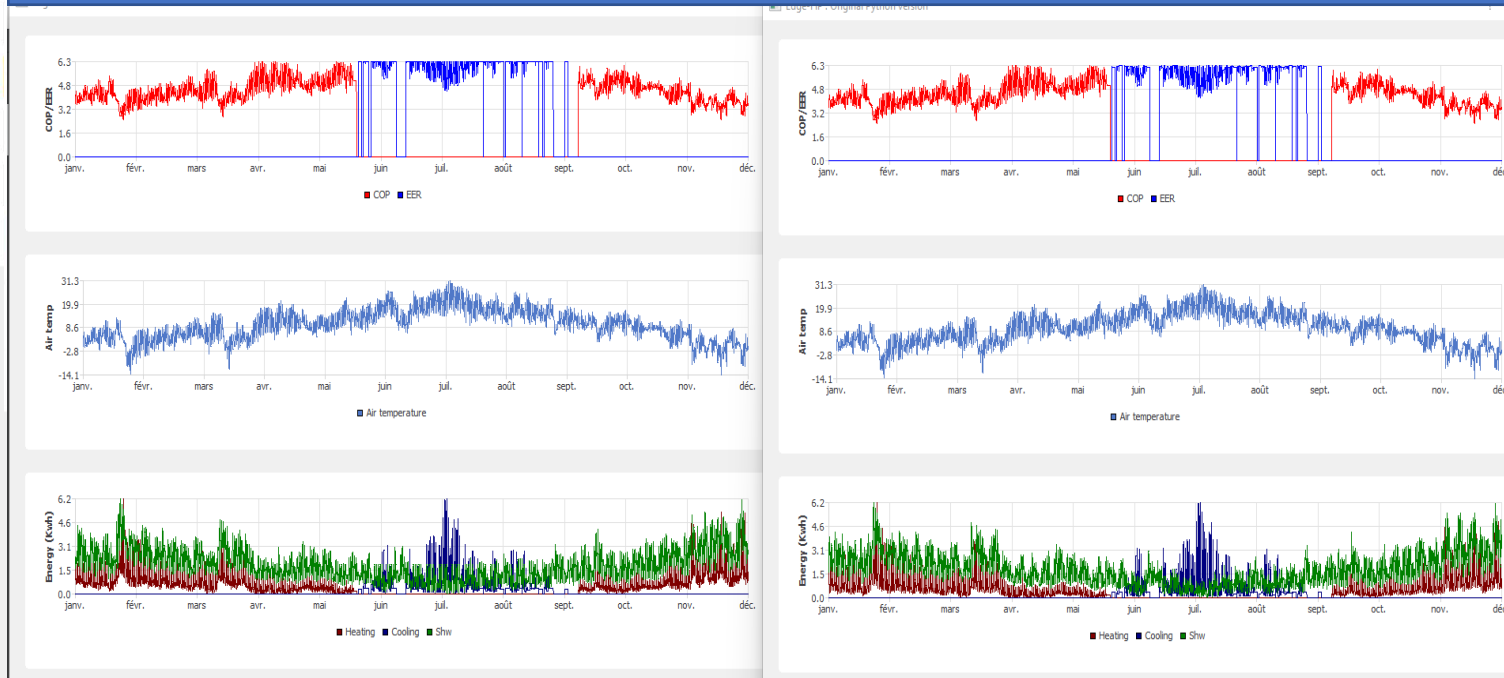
Edge-HP : Original Python version

COP/EER
6.3
4.8
3.2
1.6
0.0
janv. févr. mars avr. mai juin juil. août sept. oct. nov. déc.
COP EER

Air temp
31.3
19.9
8.6
-2.8
-14.1
janv. févr. mars avr. mai juin juil. août sept. oct. nov. déc.
Air temperature

Energy (Kwh)
6.2
4.6
3.1
1.5
0.0
janv. févr. mars avr. mai juin juil. août sept. oct. nov. déc.
Heating Cooling Shw

COP/EER
6.3
4.8
3.2
1.6
0.0
janv. févr. mars avr. mai juin juil. août sept. oct. nov. déc.
COP EER

Air temp
31.3
19.9
8.6
-2.8
-14.1
janv. févr. mars avr. mai juin juil. août sept. oct. nov. déc.
Air temperature

Energy (Kwh)
6.2
4.6
3.1
1.5
0.0
janv. févr. mars avr. mai juin juil. août sept. oct. nov. déc.
Heating Cooling Shw